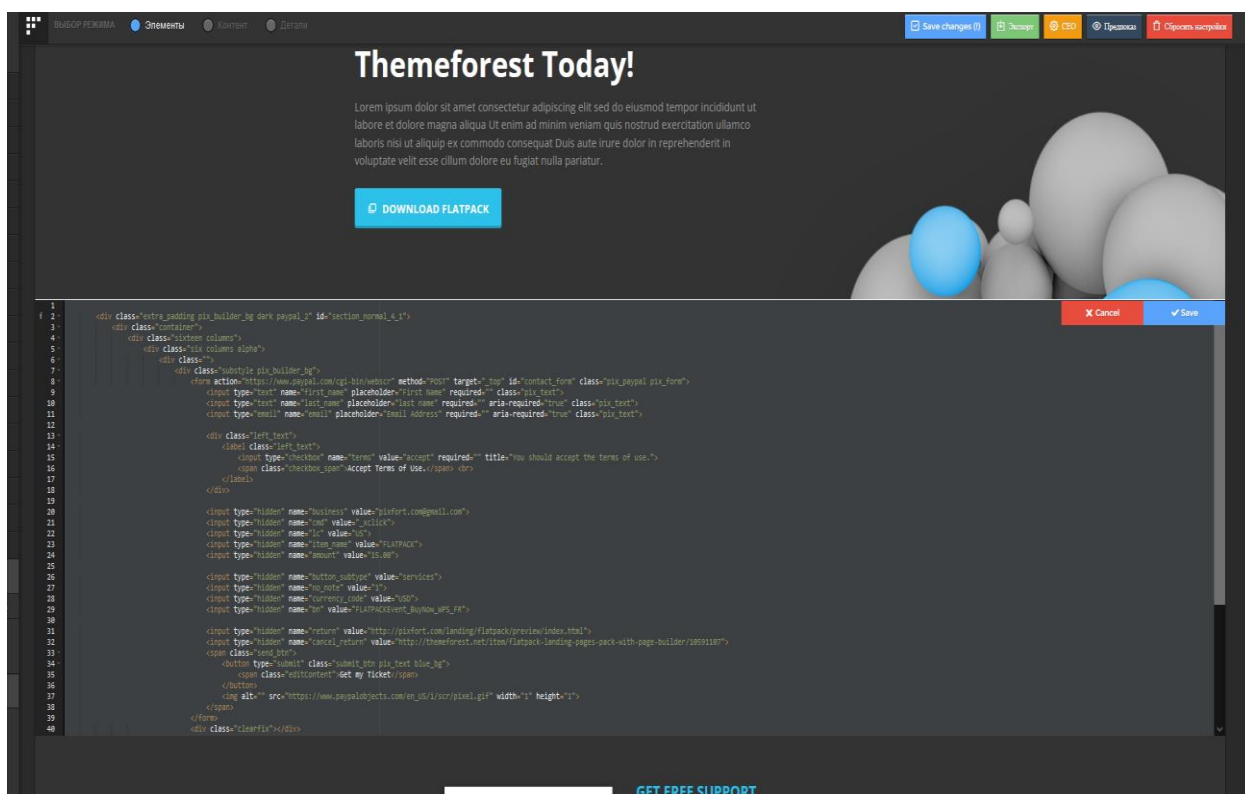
ВЫБОР РЕЖИМА Элементы Контент Детали

Save changes (!) Экспорт СЕО Предпоказ Сбросить настройки

Themeforest Today!

Lorem ipsum dolor sit amet consectetur adipiscing elit sed do eiusmod tempor incididunt ut labore et dolore magna aliqua Ut enim ad minim veniam quis nostrud exercitation ullamco laboris nisi ut aliquip ex commodo consequat Duis aute irure dolor in reprehenderit in voluptate velit esse cillum dolore eu fugiat nulla pariatur.

DOWNLOAD FLATPACK

Cancel Save

1
2 <div class="extra_padding pix_builder_bg dark paypal_2" id="section_normal_4_1">
3 <div class="container">
4 <div class="sixteen columns">
5 <div class="six columns alpha">
6 <div class="">
7 <div class="substyle pix_builder_bg">
8 <form action="https://www.paypal.com/cgi-bin/webscr" method="POST" target="_top" id="contact_form" class="pix_paypal pix_form">
9 <input type="text" name="first_name" placeholder="First Name" required="" class="pix_text">
10 <input type="text" name="last_name" placeholder="Last Name" required="" aria-required="true" class="pix_text">
11 <input type="email" name="email" placeholder="Email Address" required="" aria-required="true" class="pix_text">
12
13 <div class="left_text">
14 <label class="left_text">
15 <input type="checkbox" name="terms" value="accept" required="" title="You should accept the terms of use.">
16 <span class="checkbox_span">Accept Terms of Use.</span> <br>
17 </label>
18 </div>
19
20 <input type="hidden" name="business" value="pixfort.com@gmail.com">
21 <input type="hidden" name="cmd" value="_xclick">
22 <input type="hidden" name="lc" value="US">
23 <input type="hidden" name="item_name" value="FLATPACK">
24 <input type="hidden" name="amount" value="15.00">
25
26 <input type="hidden" name="button_subtype" value="services">
27 <input type="hidden" name="no_note" value="1">
28 <input type="hidden" name="currency_code" value="USD">
29 <input type="hidden" name="bn" value="FLATPACKEvent_BuyNow_WPS_FR">
30
31 <input type="hidden" name="return" value="http://pixfort.com/landing/flatpack/preview/index.html">
32 <input type="hidden" name="cancel_return" value="http://themeforest.net/item/flatpack-landing-pages-pack-with-page-builder/10591107">
33 <span class="send_btn">
34 <button type="submit" class="submit_btn pix_text blue_bg">
35 <span class="editContent">Get my Ticket</span>
36 </button>
37 <img alt="" src="https://www.paypalobjects.com/en_US/i/scr/pixel.gif" width="1" height="1">
38 </span>
39 </form>
40 <div class="clearfix"></div>

GET FREE SUPPORT